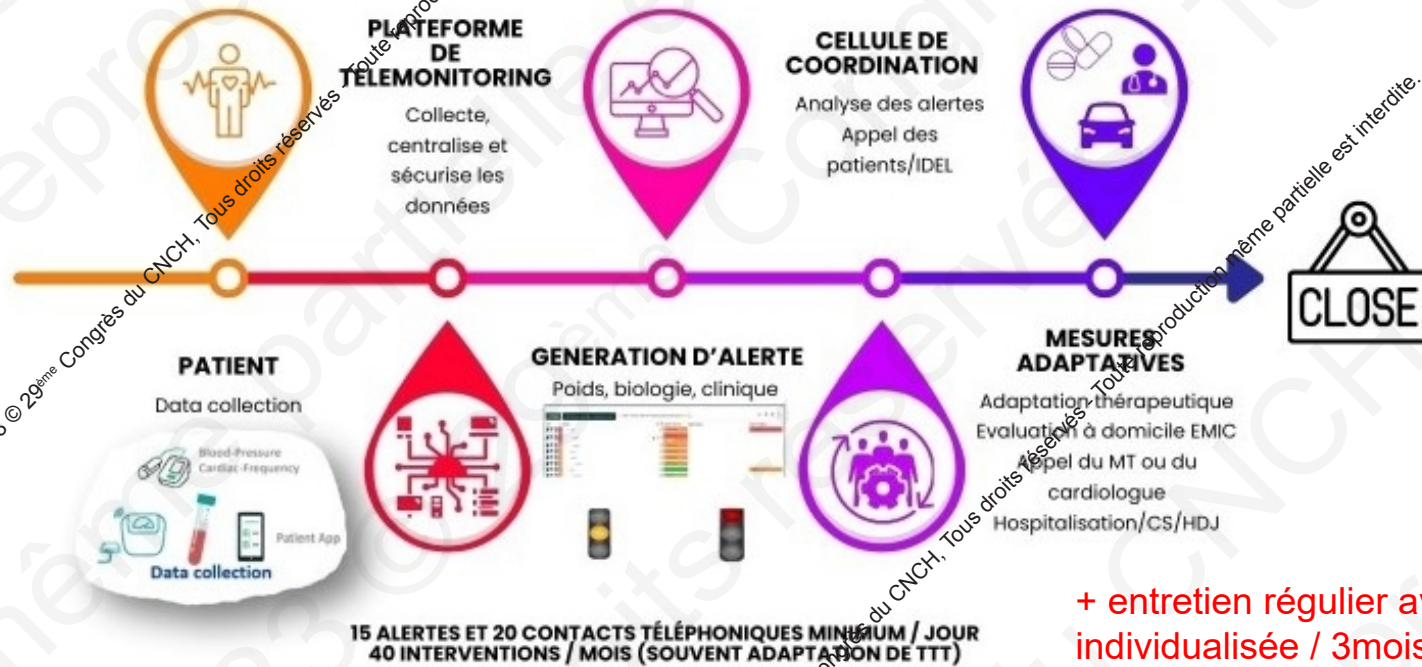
PLATEFORME DE TELEMONITORING
Collecte, centralise et sécurise les données

CELLULE DE COORDINATION
Analyse des alertes
Appel des patients/IDEL

CLOSE

PATIENT
Data collection
Blood-Pressure
Cardiac-Frequency
Patient App
Data collection

GENERATION D'ALERTE
Poids, biologie, clinique

MESURES ADAPTATIVES
Adaptation thérapeutique
Evaluation à domicile EMIC
Appel du MT ou du cardiologue
Hospitalisation/CS/HDJ

+ entretien régulier av
individualisée / 3mois

15 ALERTES ET 20 CONTACTS TÉLÉPHONIQUES MINIMUM / JOUR
40 INTERVENTIONS / MOIS (SOUVENT ADAPTATION DE TTT)

© 29ème Congrès du CNCH, Tous droits réservés - Toute reproduction même partielle est interdite.
Congrès du CNCH, Tous droits réservés - Toute reproduction même partielle est interdite.